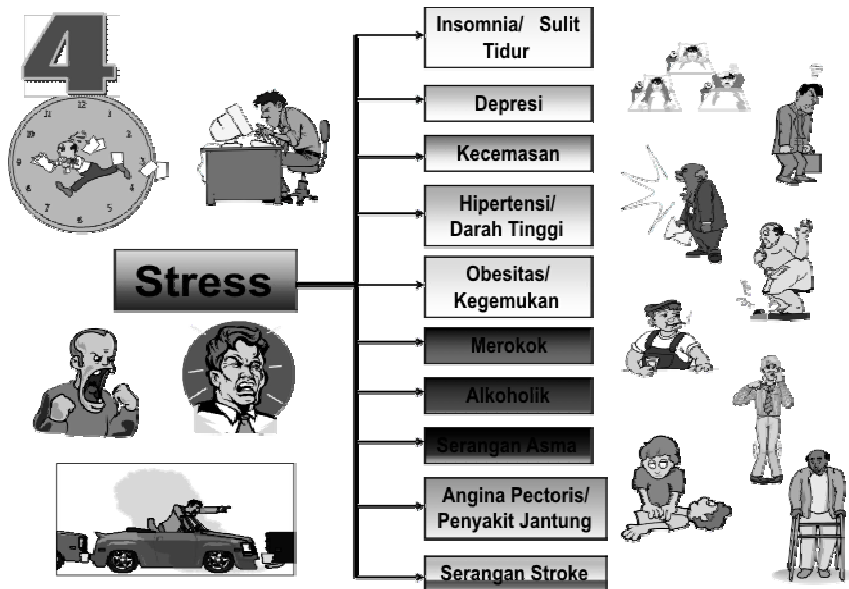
4

12 1 2 3 4 5 6 7 8 10 11

Stress

Insomnia/ Sulit Tidur

Depresi

Kecemasan

Hipertensi/ Darah Tinggi

Obesitas/ Kegemukan

Merokok

Alkoholik

Serangan Asma

Angina Pectoris/ Penyakit Jantung

Serangan Stroke